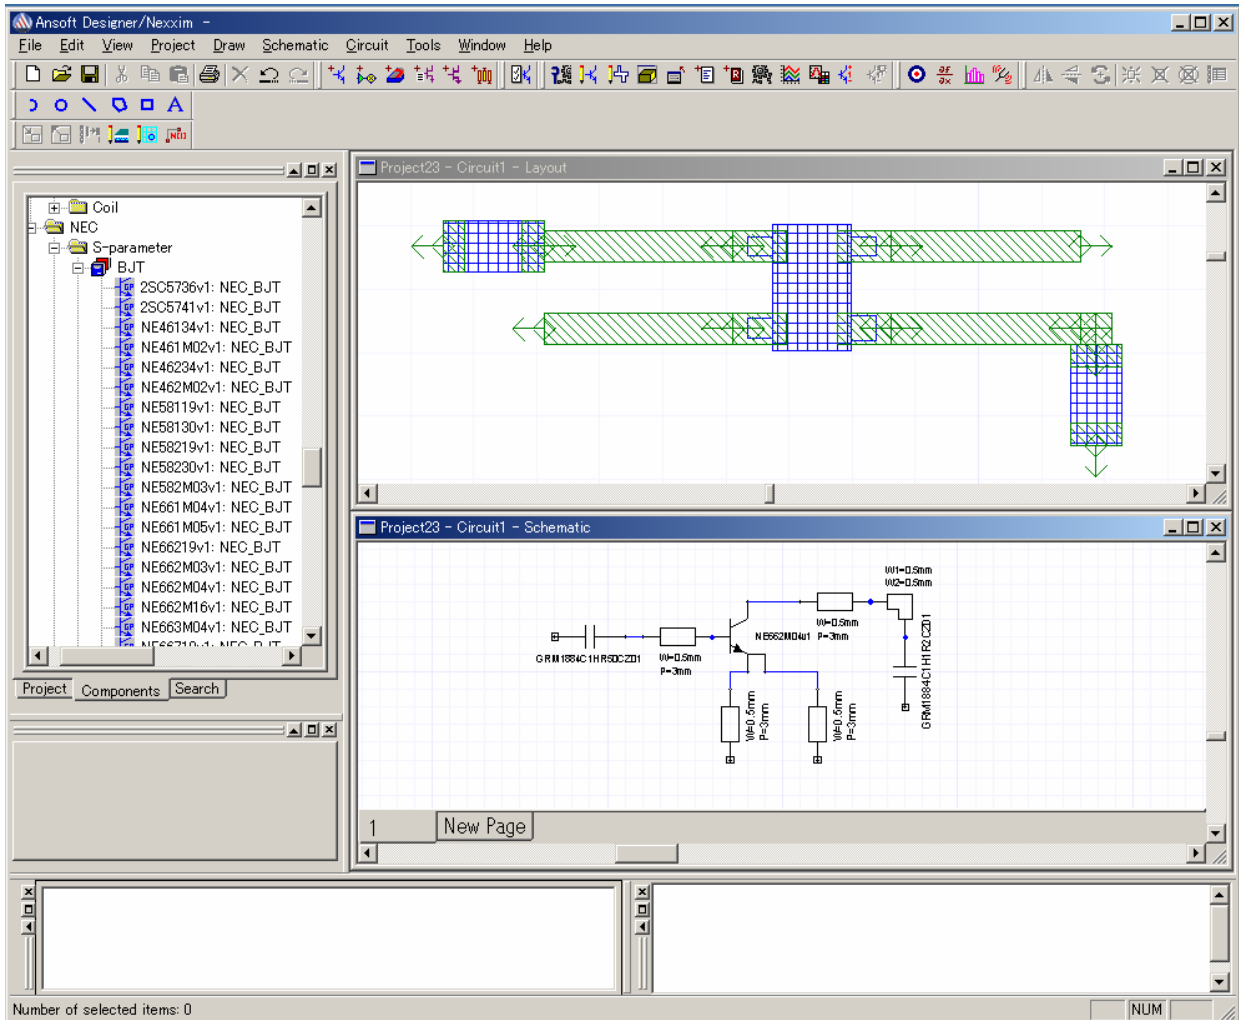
Ansoft Designer/Nexxim -

File Edit View Project Draw Schematic Circuit Tools Window Help

Coil
NEC
S-parameter
BJT
2SC5736v1: NEC_BJT
2SC5741v1: NEC_BJT
NE46134v1: NEC_BJT
NE461M02v1: NEC_BJT
NE46234v1: NEC_BJT
NE462M02v1: NEC_BJT
NE58119v1: NEC_BJT
NE58130v1: NEC_BJT
NE58219v1: NEC_BJT
NE58230v1: NEC_BJT
NE582M03v1: NEC_BJT
NE661M04v1: NEC_BJT
NE661M05v1: NEC_BJT
NE66219v1: NEC_BJT
NE662M03v1: NEC_BJT
NE662M04v1: NEC_BJT
NE662M16v1: NEC_BJT
NE663M04v1: NEC_BJT
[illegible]

Project Components Search

Project23 - Circuit1 - Layout

Project23 - Circuit1 - Schematic

W1=0.5mm
W2=0.5mm
W=0.5mm
P=3mm
NE662M04v1
GRM1884C1HR50CZ01
W=0.5mm
P=3mm
W=0.5mm
P=3mm
W=0.5mm
P=3mm
GRM1884C1HR2CZ01

1 New Page

Number of selected items: 0

NUM